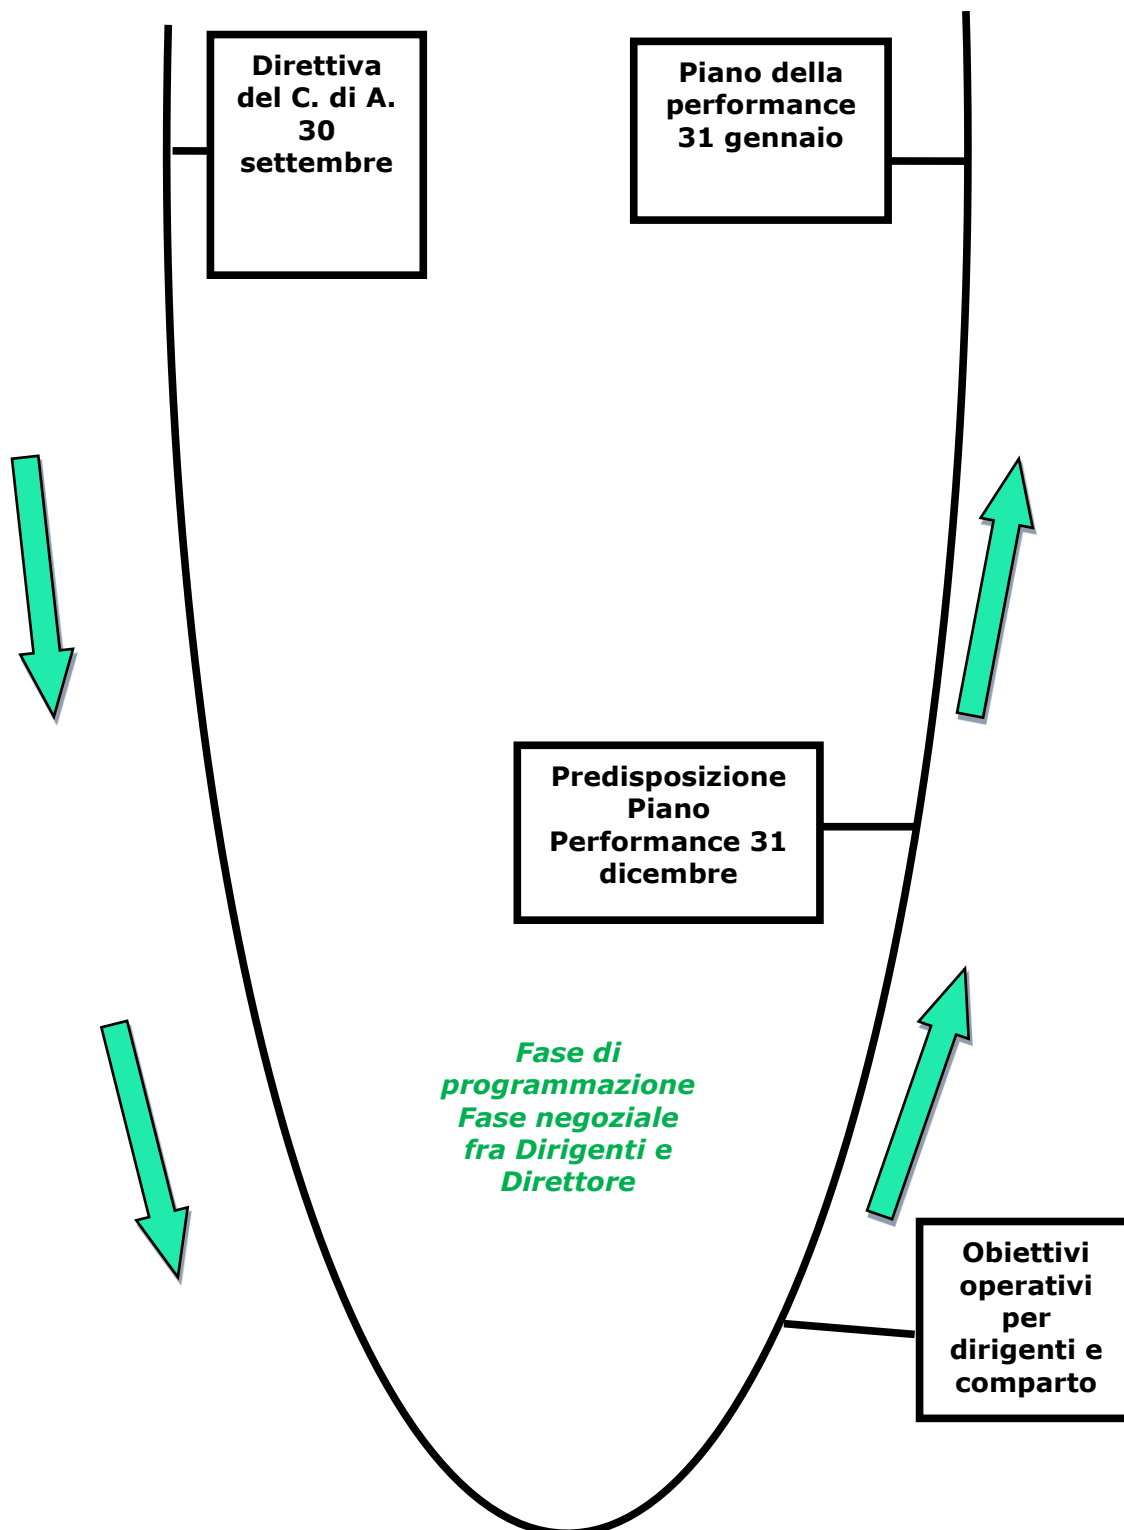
Direttiva del C. di A. 30 settembre

Piano della performance 31 gennaio

Predisposizione Piano Performance 31 dicembre

Fase di programmazione Fase negoziale fra Dirigenti e Direttore

Obiettivi operativi per dirigenti e comparto